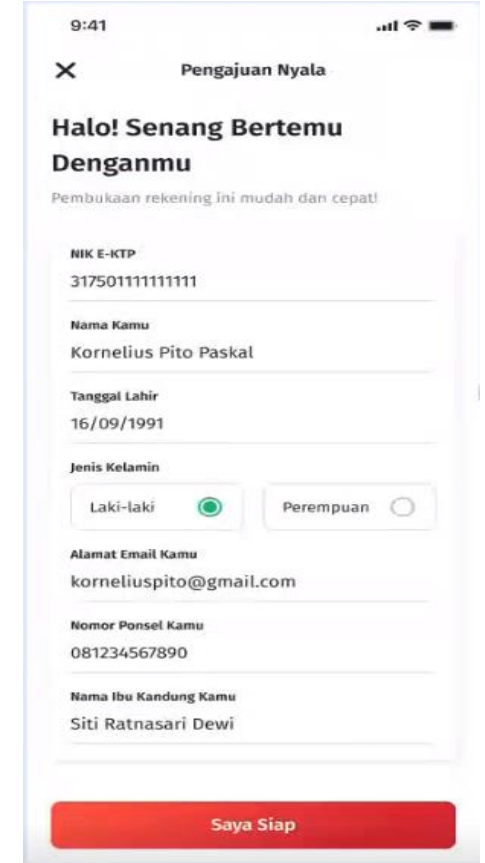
9:41

Pengajuan Nyala

Halo! Senang Bertemu Denganmu

Pembukaan rekening ini mudah dan cepat!

NIK E-KTP
3175011111111111

Nama Kamu
Kornelius Pito Paskal

Tanggal Lahir
16/09/1991

Jenis Kelamin
Laki-laki
Perempuan

Alamat Email Kamu
korneliuspito@gmail.com

Nomor Ponsel Kamu
081234567890

Nama Ibu Kandung Kamu
Siti Ratnasari Dewi

Saya Siap